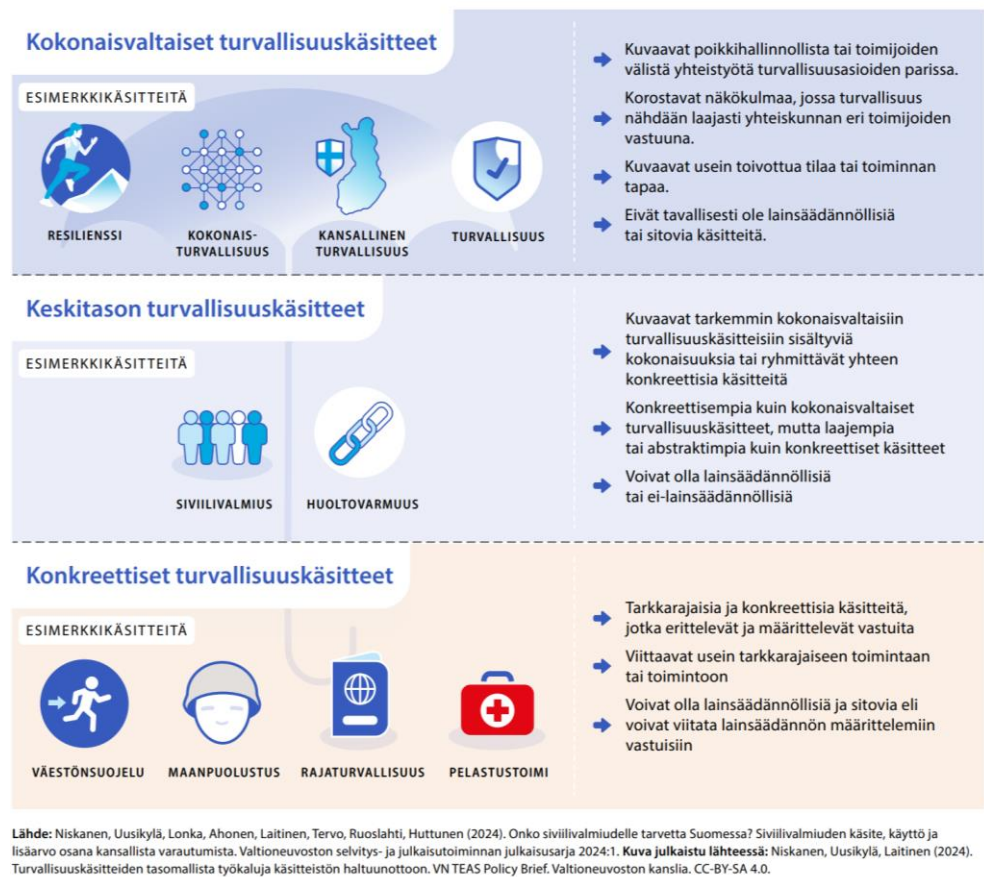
Kokonaisvaltaiset turvallisuuskäsitteet

ESIMERKKIKÄSITTEITÄ

RESILIENSSI

KOKONAIS-TURVALLISUUS

KANSALLINEN TURVALLISUUS

TURVALLISUUS

Kuvaavat poikkihallinnollista tai toimijoiden välistä yhteistyötä turvallisuusasioiden parissa.

Korostavat näkökulmaa, jossa turvallisuus nähdään laajasti yhteiskunnan eri toimijoiden vastuuna.

Kuvaavat usein toivottua tilaa tai toiminnan tapaa.

Eivät tavallisesti ole lainsäädännöllisiä tai sitovia käsitteitä.

Keskitason turvallisuuskäsitteet

ESIMERKKIKÄSITTEITÄ

SIVIILIVALMIUS

HUOLTOVARMUUS

Kuvaavat tarkemmin kokonaisvaltaisiin turvallisuuskäsitteisiin sisältyviä kokonaisuuksia tai ryhmittävät yhteen konkreettisia käsitteitä

Konkreettisempia kuin kokonaisvaltaiset turvallisuuskäsitteet, mutta laajempia tai abstraktimpia kuin konkreettiset käsitteet

Voivat olla lainsäädännöllisiä tai ei-lainsäädännöllisiä

Konkreettiset turvallisuuskäsitteet

ESIMERKKIKÄSITTEITÄ

VÄESTÖNSUOJELU

MAANPUOLUSTUS

RAJATURVALLISUUS

PELASTUSTOIMI

Tarkkarajaisia ja konkreettisia käsitteitä, jotka erittelevät ja määrittelevät vastuita

Viittaavat usein tarkkarajaiseen toimintaan tai toimintoon

Voivat olla lainsäädännöllisiä ja sitovia eli voivat viitata lainsäädännön määrittelemiin vastuisiin

Lähde: Niskanen, Uusikylä, Lonka, Ahonen, Laitinen, Tervo, Ruoslahti, Huttunen (2024). Onko siviilivalmiudelle tarvetta Suomessa? Siviilivalmiuden käsite, käyttö ja lisäarvo osana kansallista varautumista. Valtioneuvoston selvitys- ja julkaisutoiminnan julkaisusarja 2024:1. Kuva julkaistu lähteessä: Niskanen, Uusikylä, Laitinen (2024). Turvallisuuskäsitteiden tasomallista työkaluja käsitteistön haltuunottoon. VN TEAS Policy Brief. Valtioneuvoston kanslia. CC-BY-SA 4.0.